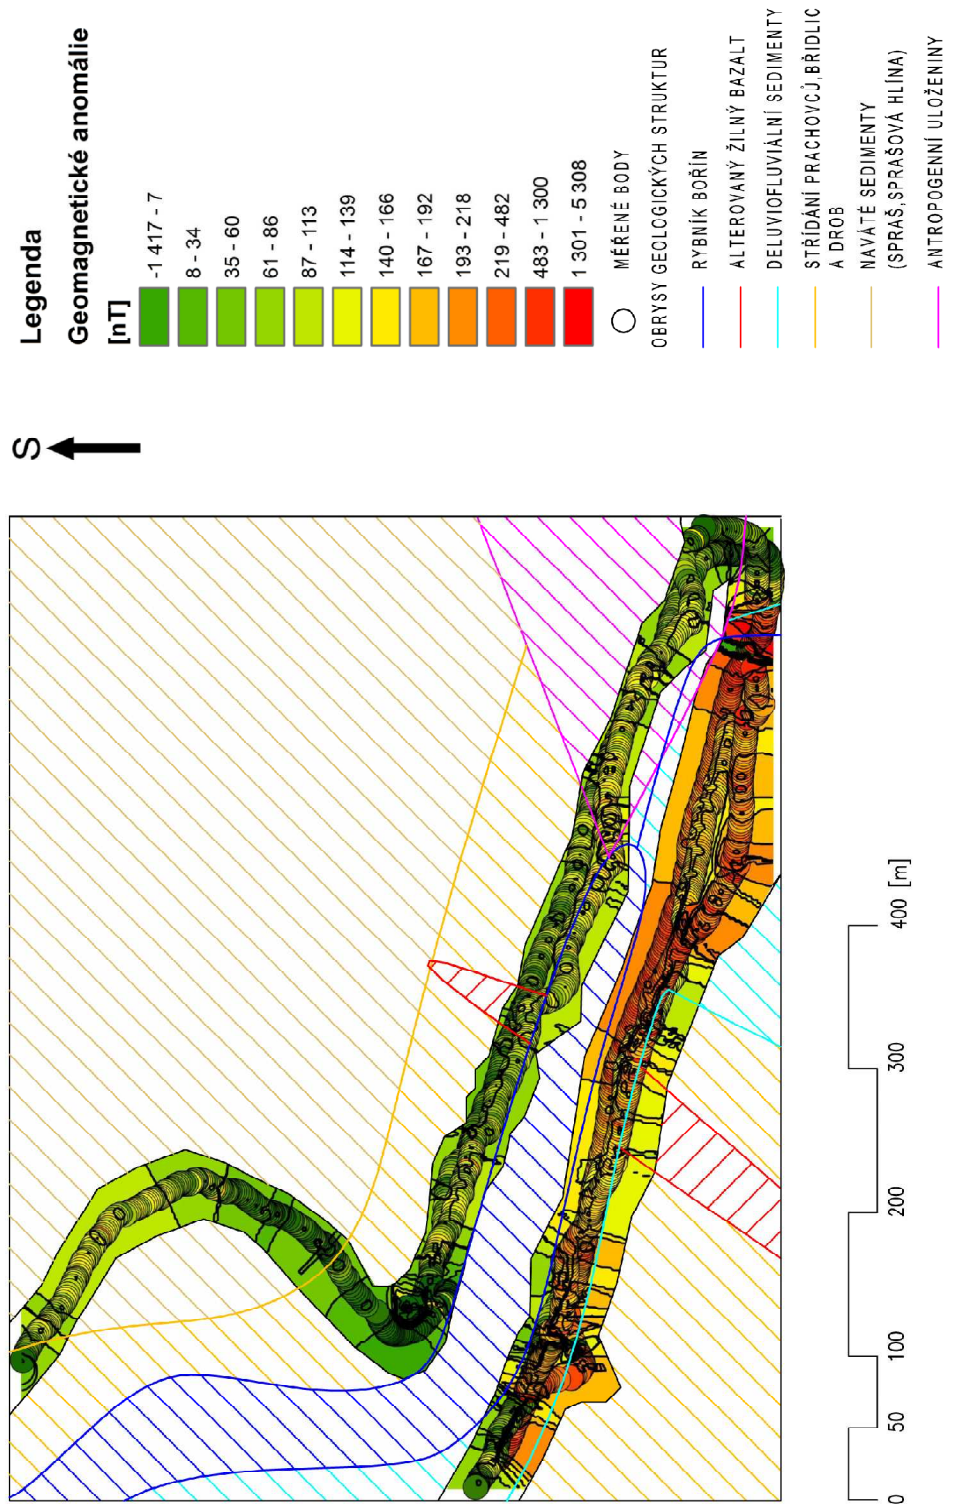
Legenda
Geomagnetické anomálie
[nT]
-1 417 - 7
8 - 34
35 - 60
61 - 86
87 - 113
114 - 139
140 - 166
167 - 192
193 - 218
219 - 482
483 - 1 300
1 301 - 5 308
MĚŘENÉ BODY
OBRYSY GEOLOGICKÝCH STRUKTUR
RYBNÍK BOŘÍN
ALTEROVANÝ ŽILNÝ BAZALT
DELUVIOFLUVIÁLNÍ SEDIMENTY
STŘÍDÁNÍ PRACHOVCŮ, BŘIDLIC A DROB
NAVÁTÉ SEDIMENTY (SPRAŠ, SPRAŠOVÁ HLÍNA)
ANTROPOGENNÍ ULOŽENINY

S

0 50 100 200 300 400 [m]